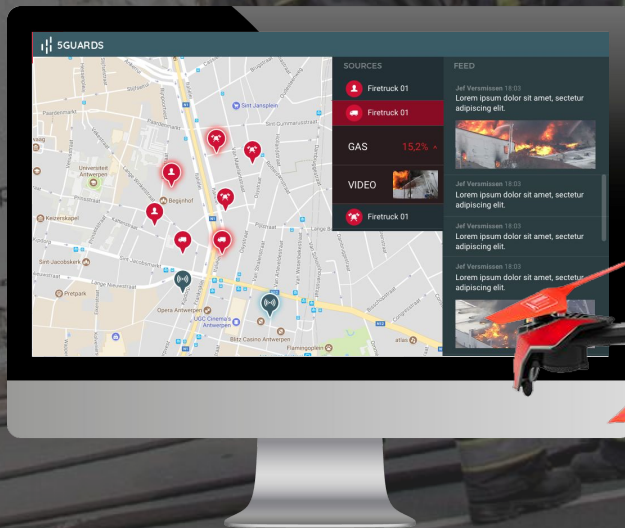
5GUARDS

SOURCES
Firetruck 01
Firetruck 01
GAS 15,2%
VIDEO
Firetruck 01

FEED
Jef Versmissen 18:03
Lorem ipsum dolor sit amet, sectetur adipiscing elit.
Jef Versmissen 18:03
Lorem ipsum dolor sit amet, sectetur adipiscing elit.
Jef Versmissen 18:03
Lorem ipsum dolor sit amet, sectetur adipiscing elit.
Jef Versmissen 18:03
Lorem ipsum dolor sit amet, sectetur adipiscing elit.

Sint Jansplein
Universiteit Antwerpen
Begijnhof
Kaizerskapel
Sint-Jacobskerk
Pretpark
Opera Antwerpen
UGC Cinema's Antwerpen
Blitz Casino Antwerpen
Flamingoplein